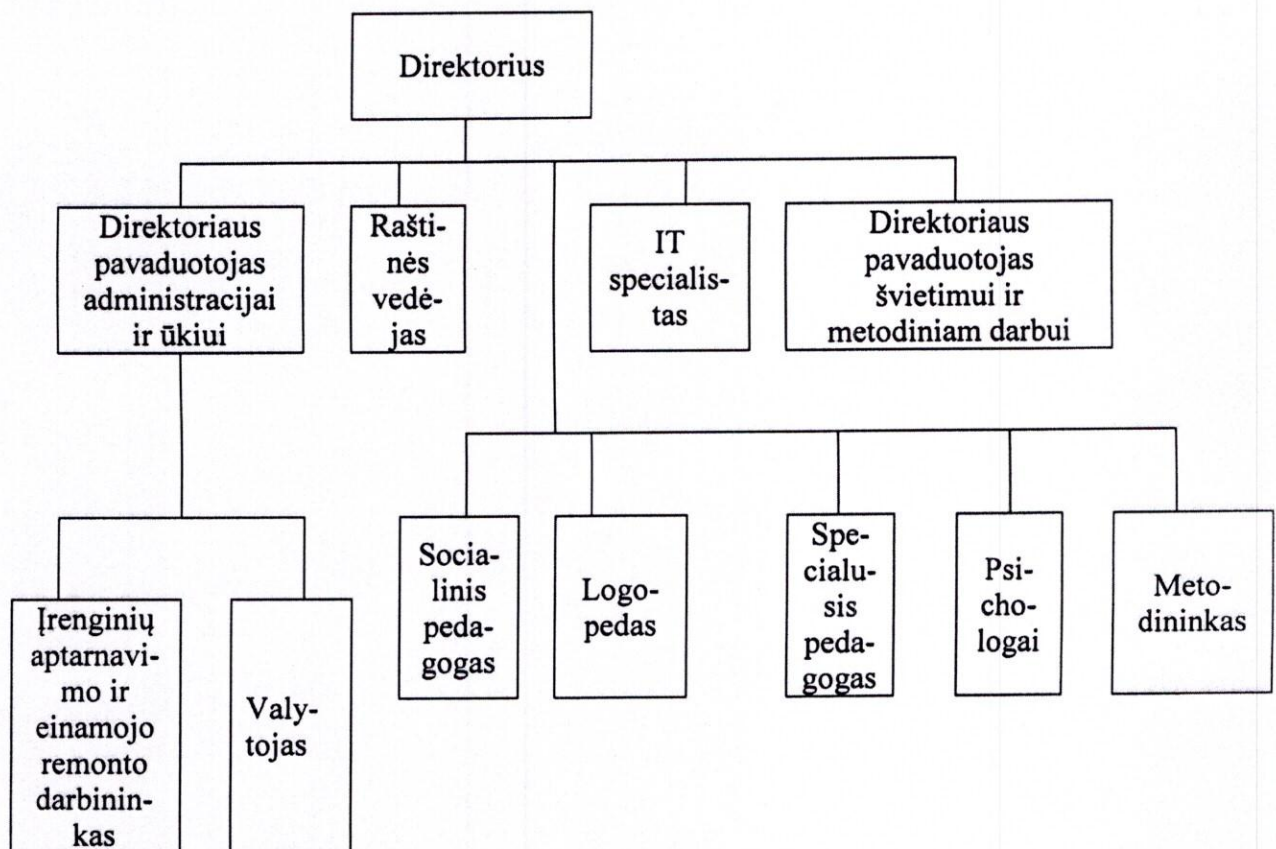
Direktorius

Direktoriaus pavaduotojas administracijai ir ūkiui

Raštinės vedėjas

IT specialistas

Direktoriaus pavaduotojas švietimui ir metodiniam darbui

Įrenginių aptarnavimo ir einamojo remonto darbininkas

Valytojas

Socialinis pedagogas

Logopedas

Specialusis pedagogas

Psichologai

Metodininkas